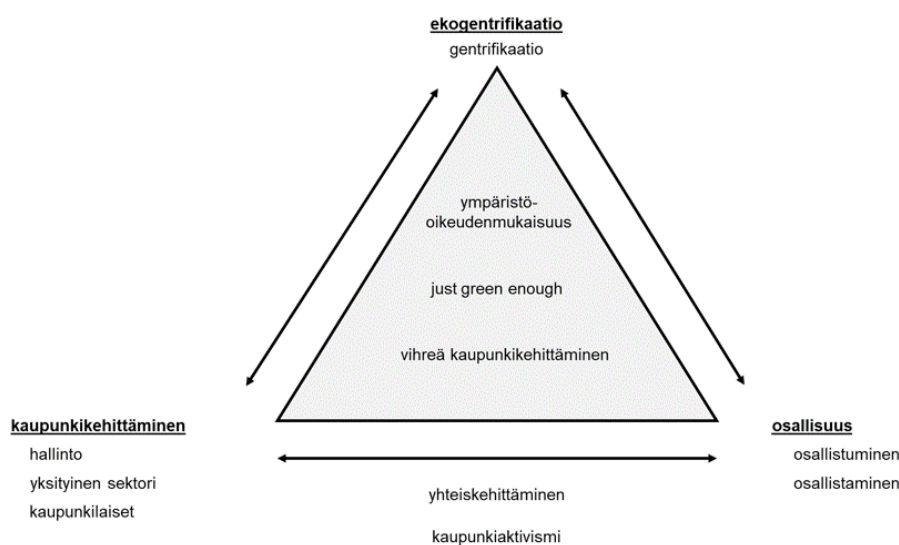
ekogentrifikaatio
gentrifikaatio

ympäristö-
oikeudenmukaisuus

just green enough

vihreä kaupunkikehittäminen

kaupunkikehittäminen
hallinto
yksityinen sektori
kaupunkilaiset

osallisuus
osallistuminen
osallistaminen

yhteiskehittäminen

kaupunkiaktivismi